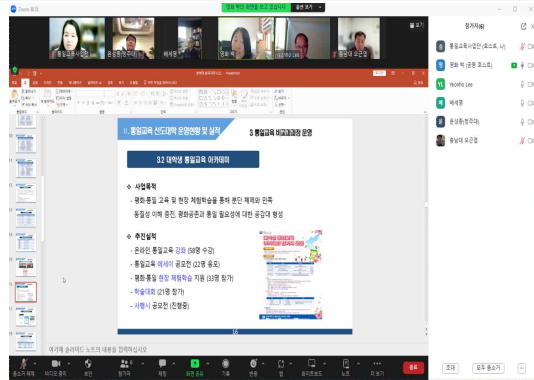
Zoom 회의

통일교육사업단

윤상희(방주대)

배세정

정희 박

Yeonho Lee

충남대 오은영

참가자(6)

통일교육사업단 (호스트, 나)

정희 박 (공동 호스트)

Yeonho Lee

배세정

윤상희(방주대)

충남대 오은영

II. 통일교육 선도대학 운영현황 및 실적

3. 통일교육 비교과과정 운영

3.2 대학생 통일교육 아카데미

❖ 사업목적

- 평화·통일 교육 및 현장 체험학습을 통해 분단 체제와 민족 동질성 이해 증진, 평화공존과 통일 필요성에 대한 공감대 형성

❖ 추진실적

- 온라인 통일교육 강좌 (58명 수강)

- 통일교육 에세이 공모전 (22명 응모)

- 평화·통일 현장 체험학습 지원 (33명 참가)

- 학술대회 (21명 참가)

- 사행시 공모전 (진행중)

12

여기에 슬라이드 노트의 내용을 입력하십시오.

음소거 해제

비디오 중지

보안

참가자

채팅

화면 공유

기록

반응

앱

화이트보드

노트

더 보기

종료

초대

모두 음소거